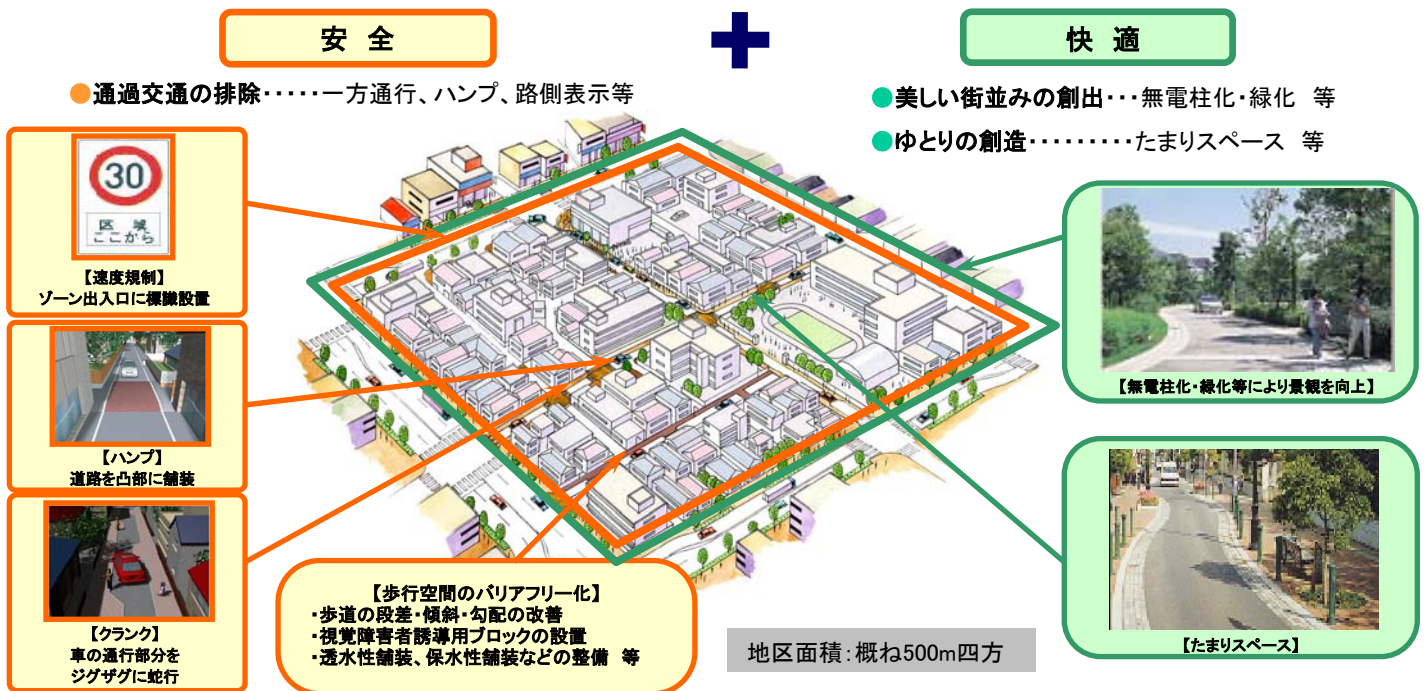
安 全

快 適

●通過交通の排除・・・・・一方通行、ハンプ、路側表示等

●美しい街並みの創出・・・無電柱化・緑化 等

●ゆとりの創造・・・・・・・・・たまりスペース 等

30

区域
ここから

【速度規制】
ゾーン出入口に標識設置

【ハンプ】
道路を凸部に舗装

【クランク】
車の通行部分を
ジグザグに蛇行

【歩行空間のバリアフリー化】
・歩道の段差・傾斜・勾配の改善
・視覚障害者誘導用ブロックの設置
・透水性舗装、保水性舗装などの整備 等

地区面積:概ね500m四方

【無電柱化・緑化等により景観を向上】

【たまりスペース】